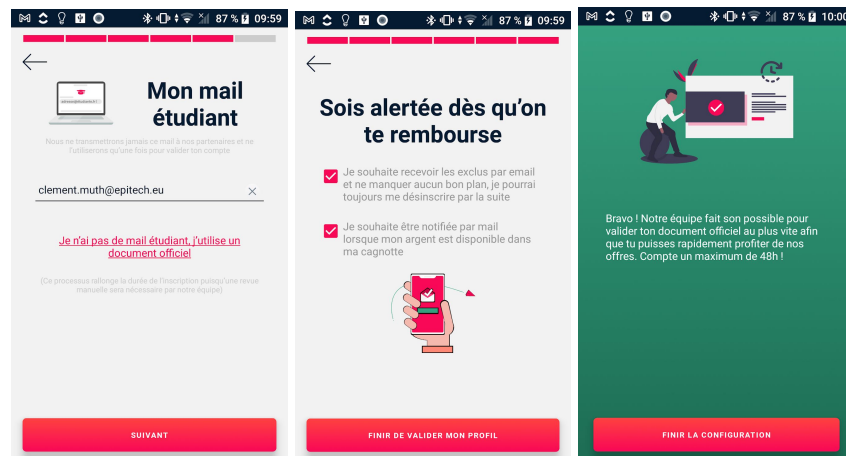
87 % 09:59

Mon mail étudiant

Nous ne transmettrons jamais ce mail à nos partenaires et ne l'utiliserons qu'une fois pour valider ton compte

clement.muth@epitech.eu

Je n'ai pas de mail étudiant, j'utilise un document officiel

(Ce processus rallonge la durée de l'inscription puisqu'une revue manuelle sera nécessaire par notre équipe)

SUIVANT

87 % 09:59

Sois alertée dès qu'on te rembourse

Je souhaite recevoir les exclus par email et ne manquer aucun bon plan, je pourrai toujours me désinscrire par la suite

Je souhaite être notifiée par mail lorsque mon argent est disponible dans ma cagnotte

FINIR DE VALIDER MON PROFIL

87 % 10:00

Bravo ! Notre équipe fait son possible pour valider ton document officiel au plus vite afin que tu puisses rapidement profiter de nos offres. Compte un maximum de 48h !

FINIR LA CONFIGURATION